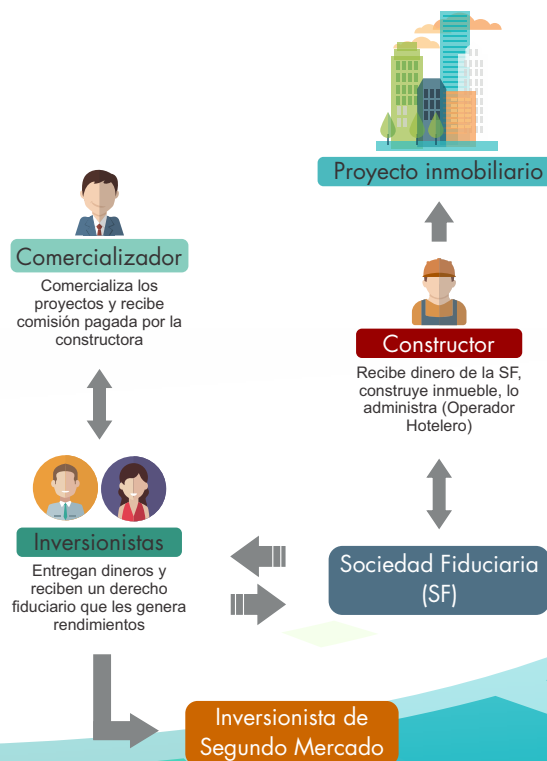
Proyecto inmobiliario

Comercializador

Comercializa los proyectos y recibe comisión pagada por la constructora

Constructor

Recibe dinero de la SF, construye inmueble, lo administra (Operador Hotelero)

Inversionistas

Entregan dineros y reciben un derecho fiduciario que les genera rendimientos

Sociedad Fiduciaria (SF)

Inversionista de Segundo Mercado